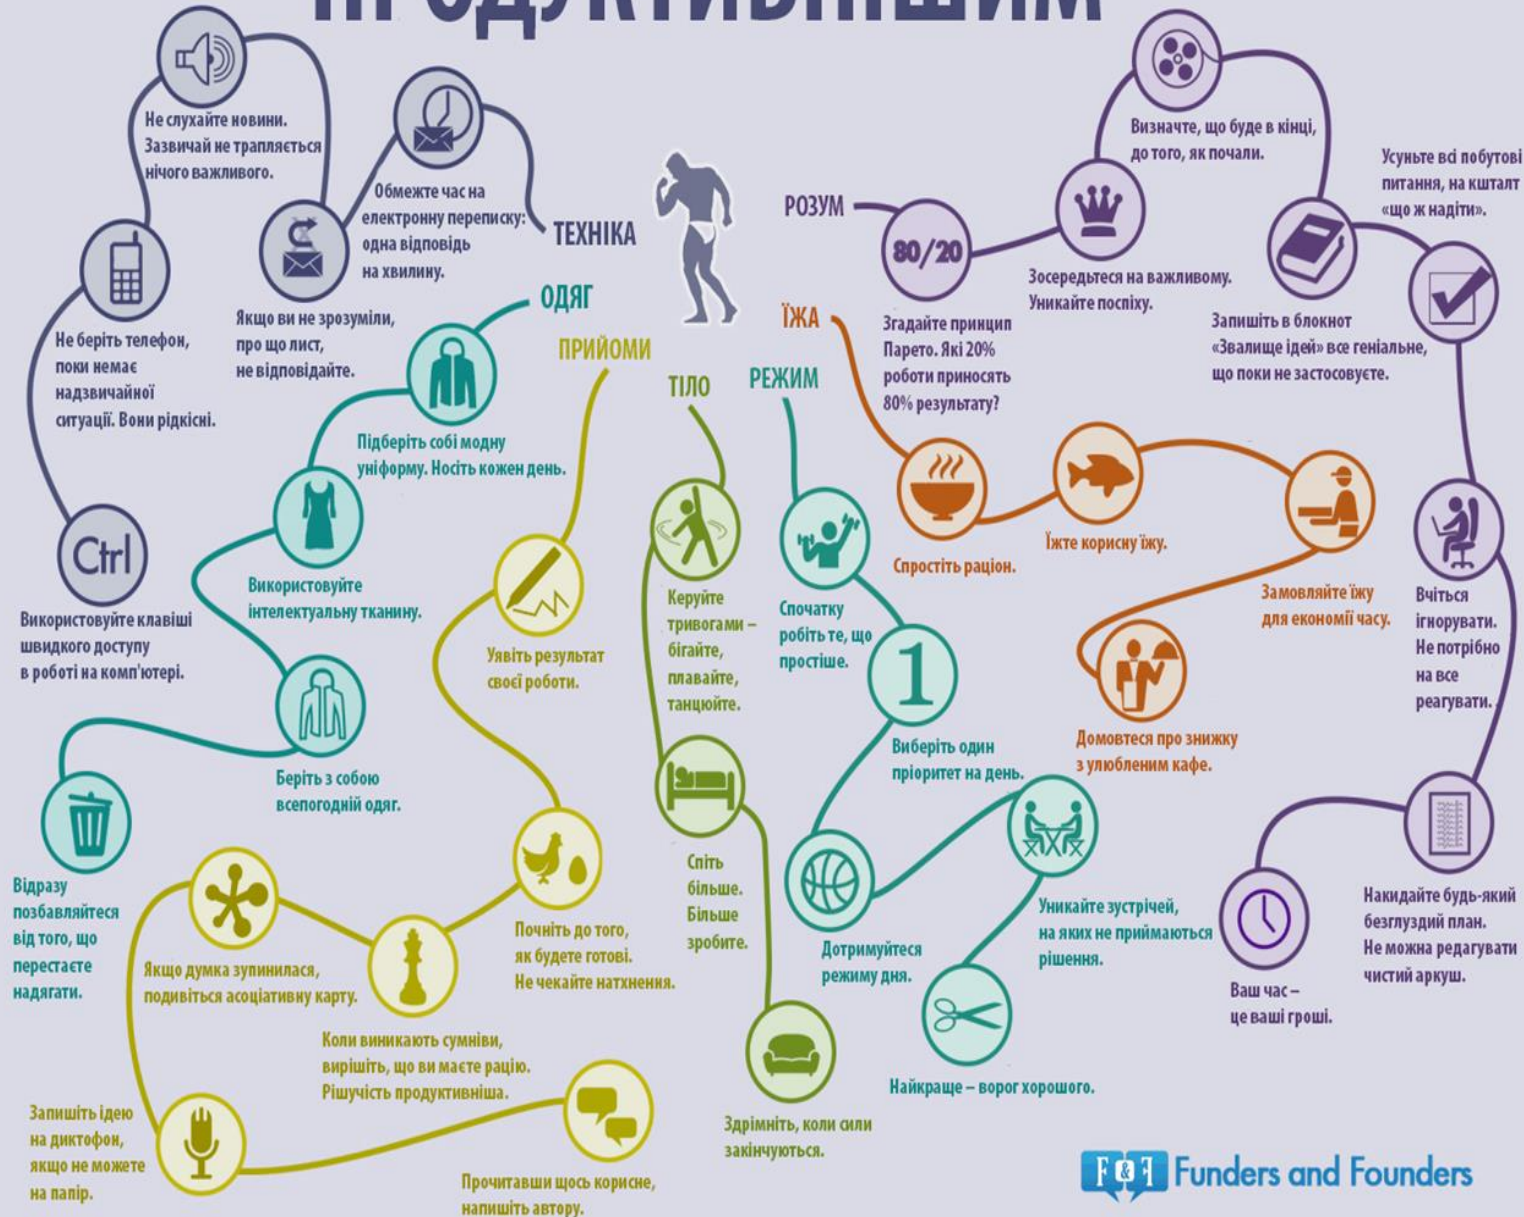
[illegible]

Не слухайте новини. Зазвичай не трапляється нічого важливого.

Обмежте час на електронну переписку: одна відповідь на хвилину.

ТЕХНІКА

Не беріть телефон, поки немає надзвичайної ситуації. Вони рідкісні.

Якщо ви не зрозуміли, про що лист, не відповідайте.

ОДЯГ

ПРИЙОМИ

ТІЛО

РЕЖИМ

РОЗУМ

ЇЖА

Ctrl

Використовуйте клавіші швидкого доступу в роботі на комп'ютері.

Підберіть собі модну уніформу. Носіть кожен день.

Використовуйте інтелектуальну тканину.

Беріть з собою всепогодній одяг.

Відразу позбавляйтеся від того, що перестає надягати.

Уявіть результат своєї роботи.

Керуйте тривогами – бігайте, плавайте, танцюйте.

Спочатку робіть те, що простіше.

Спите більше. Більше зробите.

Почніть до того, як будете готові. Не чекайте натхнення.

Якщо думка зупинилася, подивіться асоціативну карту.

Коли виникають сумніви, вирішіть, що ви маєте рацію. Рішучість продуктивніша.

Запишіть ідею на диктофон, якщо не можете на папір.

Прочитавши щось корисне, напишіть автору.

Здрімніть, коли сили закінчуються.

Виберіть один пріоритет на день.

Дотримуйтеся режиму дня.

Уникайте зустрічей, на яких не приймаються рішення.

Найкраще – ворог хорошого.

80/20

Згадайте принцип Парето. Які 20% роботи приносять 80% результату?

Визначте, що буде в кінці, до того, як почали.

Зосередьтеся на важливому. Уникайте поспіху.

Усуньте всі побутові питання, на кшталт «що ж надіти».

Запишіть в блокнот «Звалище ідей» все геніальне, що поки не застосовуєте.

Спростіть раціон.

Їжте корисну їжу.

Замовляйте їжу для економії часу.

Домовтеся про знижку з улюбленим кафе.

Вчіться ігнорувати. Не потрібно на все реагувати.

Накидайте будь-який безглуздий план. Не можна редагувати чистий аркуш.

Ваш час – це ваші гроші.

F&F Funders and Founders